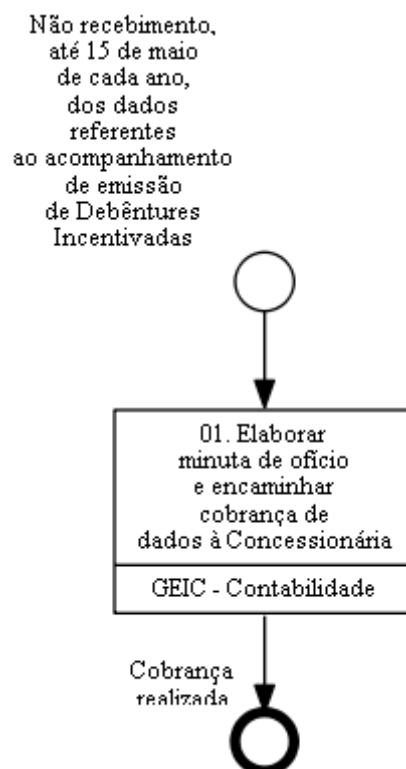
Não recebimento, até 15 de maio de cada ano, dos dados referentes ao acompanhamento de emissão de Debêntures Incentivadas

01. Elaborar minuta de ofício e encaminhar cobrança de dados à Concessionária

GEIC - Contabilidade

Cobrança realizada